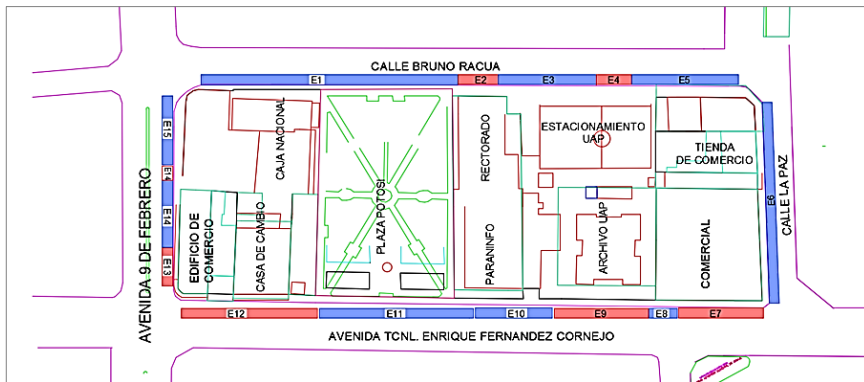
CALLE BRUNO RACUA

E1

E2

E3

E4

E5

E15

E14

E14

E13

AVENIDA 9 DE FEBRERO

CAJA NACIONAL

EDIFICIO DE COMERCIO

CASA DE CAMBIO

PLAZA POTOSI

RECTORADO

PARANINFO

ESTACIONAMIENTO UAP

ARCHIVO UAP

TIENDA DE COMERCIO

COMERCIAL

E6

CALLE LA PAZ

E12

E11

E10

E9

E8

E7

AVENIDA TCNL. ENRIQUE FERNANDEZ CORNEJO